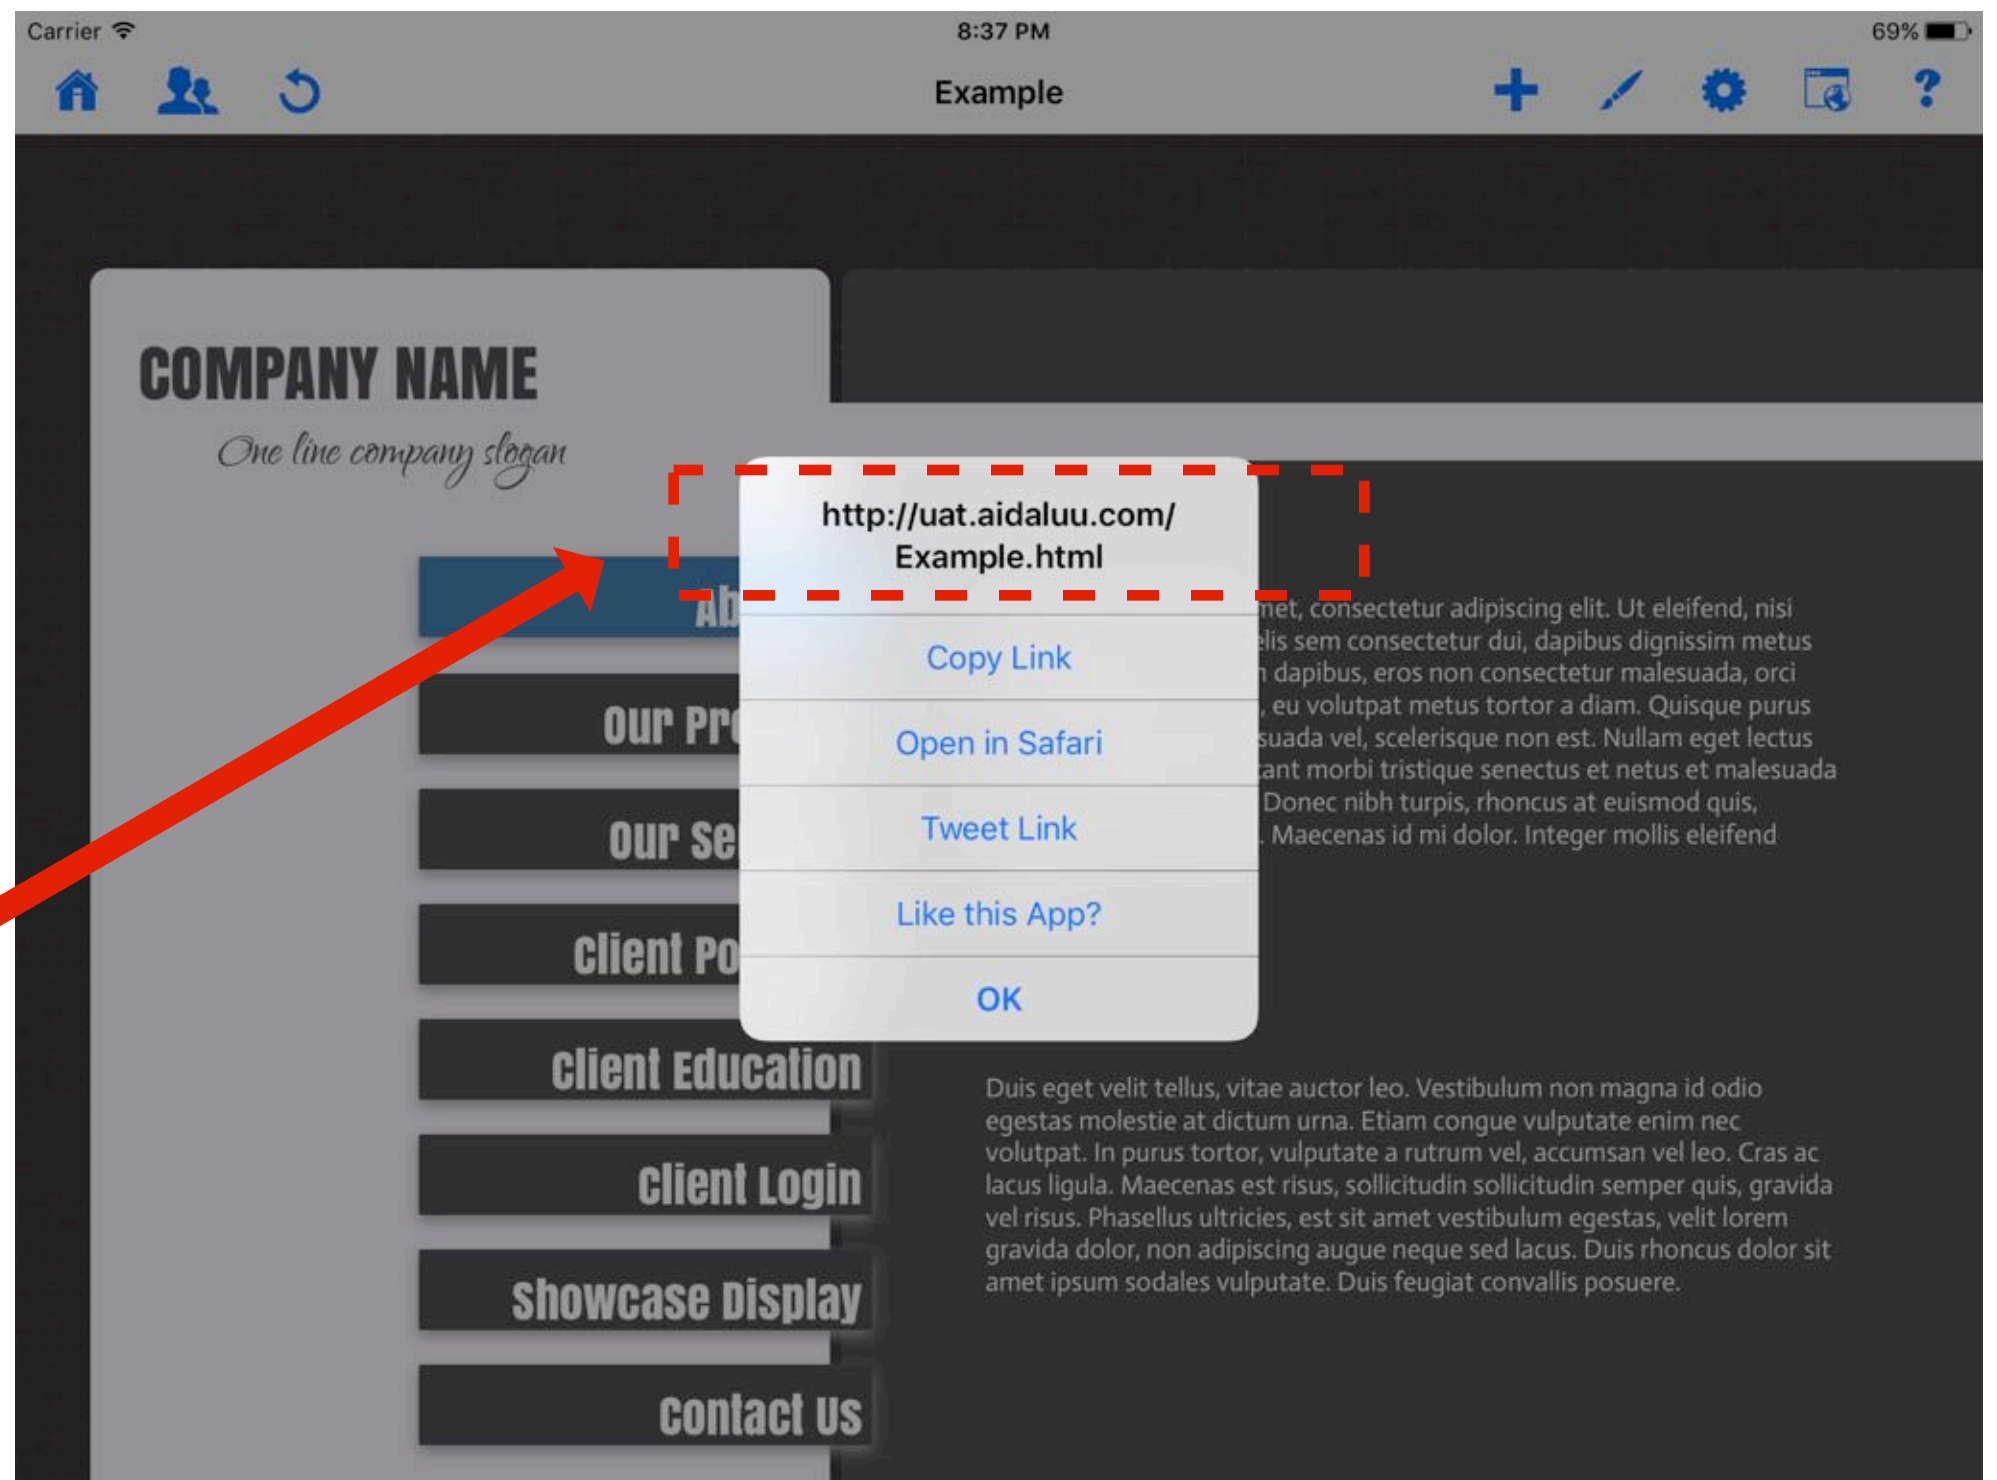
Carrier 8:37 PM 69%

Example

COMPANY NAME

One line company slogan

Ab

Our Pr

Our Se

Client Po

Client Education

Client Login

Showcase Display

Contact Us

http://uat.aidaluu.com/Example.html

Copy Link

Open in Safari

Tweet Link

Like this App?

OK

met, consectetur adipiscing elit. Ut eleifend, nisi elis sem consectetur dui, dapibus dignissim metus n dapibus, eros non consectetur malesuada, orci , eu volutpat metus tortor a diam. Quisque purus suada vel, scelerisque non est. Nullam eget lectus tant morbi tristique senectus et netus et malesuada Donec nibh turpis, rhoncus at euismod quis, . Maecenas id mi dolor. Integer mollis eleifend

Duis eget velit tellus, vitae auctor leo. Vestibulum non magna id odio egestas molestie at dictum urna. Etiam congue vulputate enim nec volutpat. In purus tortor, vulputate a rutrum vel, accumsan vel leo. Cras ac lacus ligula. Maecenas est risus, sollicitudin sollicitudin semper quis, gravida vel risus. Phasellus ultricies, est sit amet vestibulum egestas, velit lorem gravida dolor, non adipiscing augue neque sed lacus. Duis rhoncus dolor sit amet ipsum sodales vulputate. Duis feugiat convallis posuere.